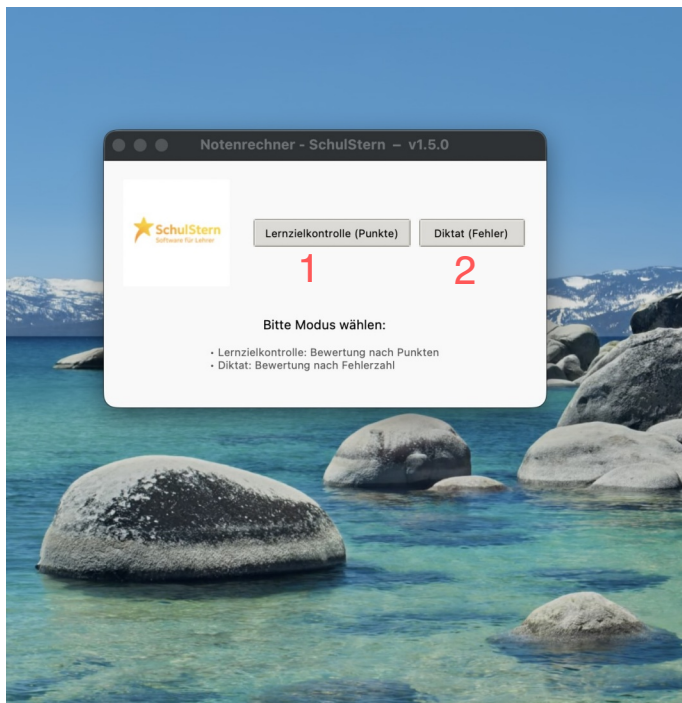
Notenrechner - SchulStern – v1.5.0

SchulStern
Software für Lehrer

Lernzielkontrolle (Punkte)

Diktat (Fehler)

1

2

Bitte Modus wählen:

• Lernzielkontrolle: Bewertung nach Punkten
• Diktat: Bewertung nach Fehlerzahl